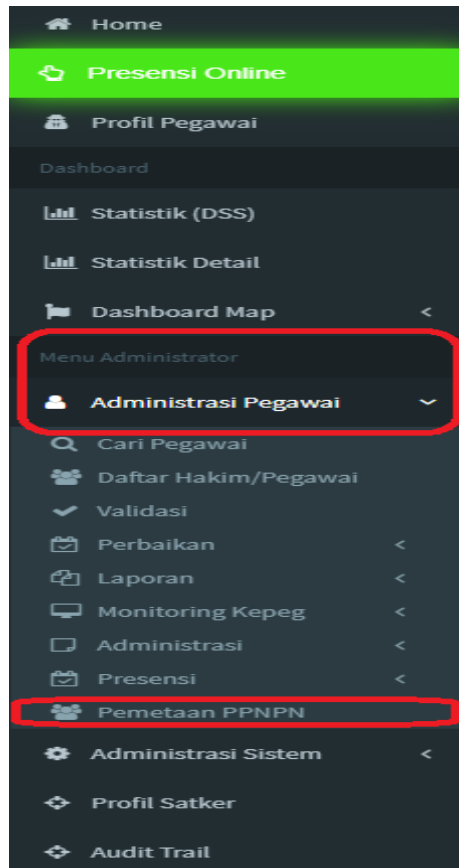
Home
Presensi Online
Profil Pegawai
Dashboard
Statistik (DSS)
Statistik Detail
Dashboard Map <
Menu Administrator
Administrasi Pegawai
Cari Pegawai
Daftar Hakim/Pegawai
Validasi
Perbaikan <
Laporan <
Monitoring Kepeg <
Administrasi <
Presensi <
Pemetaan PPNPN
Administrasi Sistem <
Profil Satker
Audit Trail